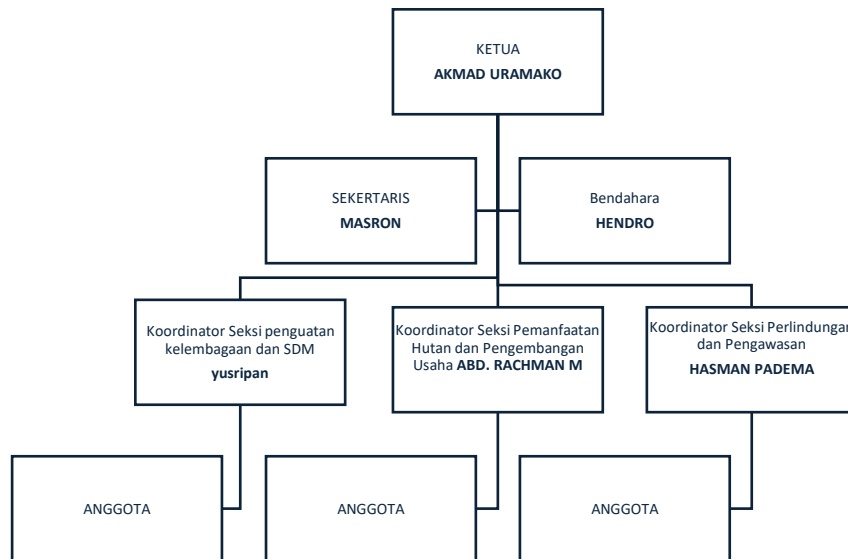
KETUA
**AKMAD URAMAKO**

SEKERTARIS
**MASRON**

Bendahara
**HENDRO**

Koordinator Seksi penguatan kelembagaan dan SDM
**yusripan**

Koordinator Seksi Pemanfaatan Hutan dan Pengembangan Usaha **ABD. RACHMAN M**

Koordinator Seksi Perlindungan dan Pengawasan
**HASMAN PADEMA**

ANGGOTA

ANGGOTA

ANGGOTA